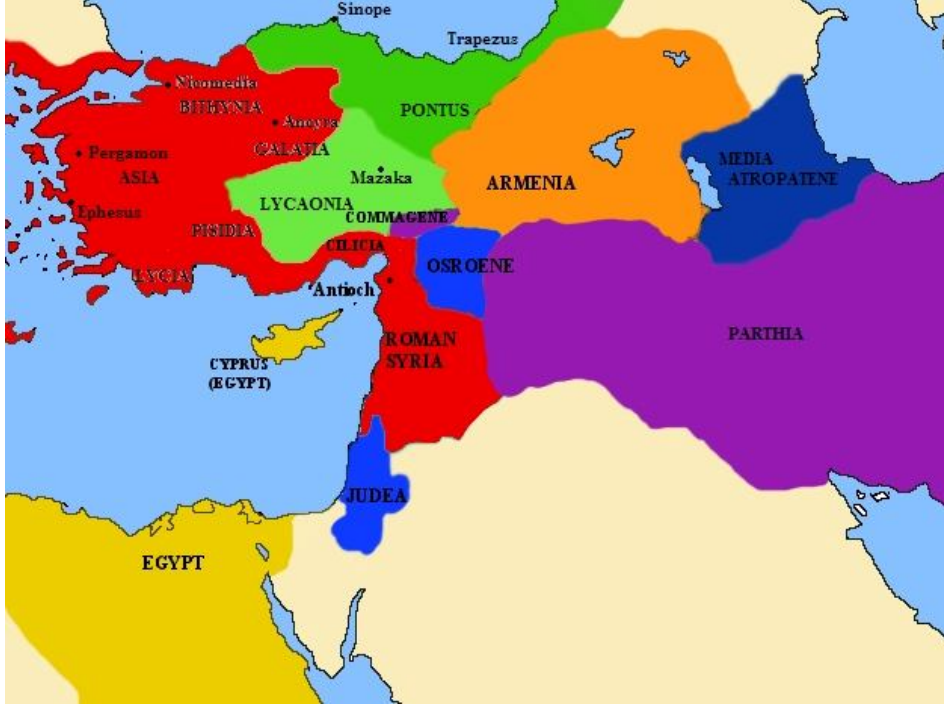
Sinope
Trapezus
Nicomedia
BITHYNIA
Ancyra
PONTUS
Pergamon
GALATIA
ASIA
Mazaka
ARMENIA
MEDIA
ATROPATENE
Ephesus
LYCAONIA
COMMAGENE
PISIDIA
CILICIA
OSROENE
LYCIA
Antioch
ROMAN
SYRIA
PARTHIA
CYPRUS
(EGYPT)
JUDEA
EGYPT